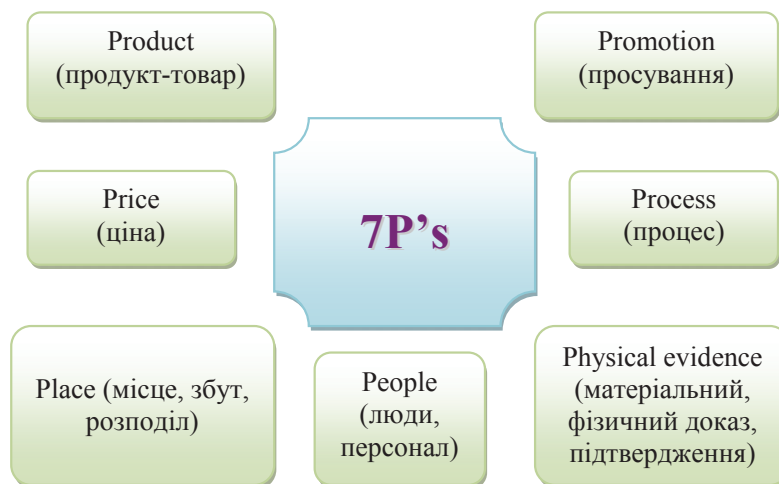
Product
(продукт-товар)

Promotion
(просування)

Price
(ціна)

7P's

Process
(процес)

Place (місце, збут, розподіл)

People
(люди, персонал)

Physical evidence
(матеріальний, фізичний доказ, підтвердження)